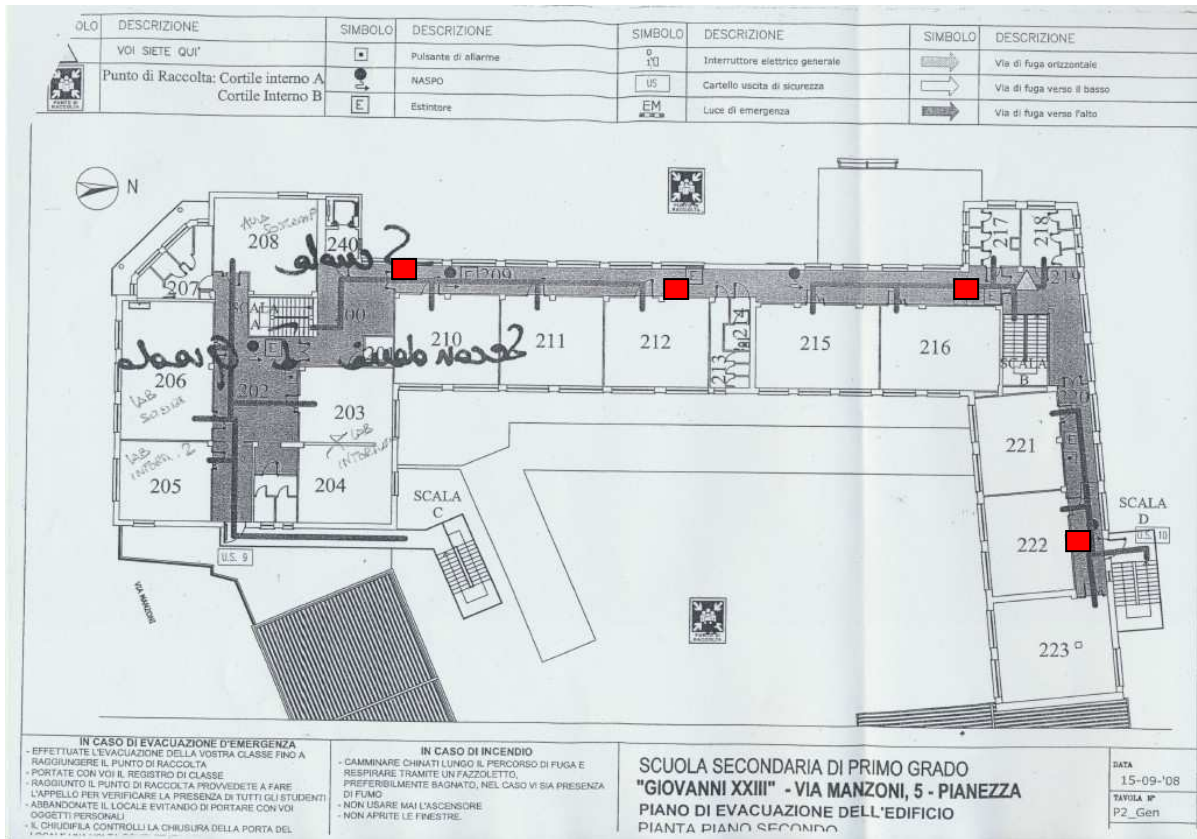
| OLO | DESCRIZIONE | SIMBOLO | DESCRIZIONE | SIMBOLO | DESCRIZIONE | SIMBOLO | DESCRIZIONE |
|---|---|---|---|---|---|---|---|
| | VOI SIETE QUI' | | Pulsante di allarme | | Interruttore elettrico generale | | Via di fuga orizzontale |
| PUNTO DI RACCOLTA | Punto di Raccolta: Cortile interno A Cortile Interno B | | NASPO | US | Cartello uscita di sicurezza | | Via di fuga verso il basso |
| | | E | Estintore | EM | Luce di emergenza | | Via di fuga verso l'alto |

N

PUNTO DI RACCOLTA

208 Aula Sostegno

240

Seconda

209

207

SCALA A

200

210

211

212

213

214

215

216

217

218

219

Seconda Prima

206 LAB SCIENZE

202

203 LAB INTERCULT

SCALA B

220

221

LAB INFORM. 2

205

204

SCALA C

U.S. 9

VIA MANZONI

PUNTO DI RACCOLTA

SCALA D

U.S. 10

222

223

IN CASO DI EVACUAZIONE D'EMERGENZA
- EFFETTUATE L'EVACUAZIONE DELLA VOSTRA CLASSE FINO A RAGGIUNGERE IL PUNTO DI RACCOLTA
- PORTATE CON VOI IL REGISTRO DI CLASSE
- RAGGIUNTO IL PUNTO DI RACCOLTA PROVVEDETE A FARE L'APPELLO PER VERIFICARE LA PRESENZA DI TUTTI GLI STUDENTI
- ABBANDONATE IL LOCALE EVITANDO DI PORTARE CON VOI OGGETTI PERSONALI
- IL CHIUDIFILA CONTROLLI LA CHIUSURA DELLA PORTA DEL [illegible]

IN CASO DI INCENDIO
- CAMMINARE CHINATI LUNGO IL PERCORSO DI FUGA E RESPIRARE TRAMITE UN FAZZOLETTO, PREFERIBILMENTE BAGNATO, NEL CASO VI SIA PRESENZA DI FUMO
- NON USARE MAI L'ASCENSORE
- NON APRITE LE FINESTRE

SCUOLA SECONDARIA DI PRIMO GRADO
"GIOVANNI XXIII" - VIA MANZONI, 5 - PIANEZZA
PIANO DI EVACUAZIONE DELL'EDIFICIO
PIANTA PIANO SECONDO

DATA
15-09-'08
TAVOLA N°
P2_Gen